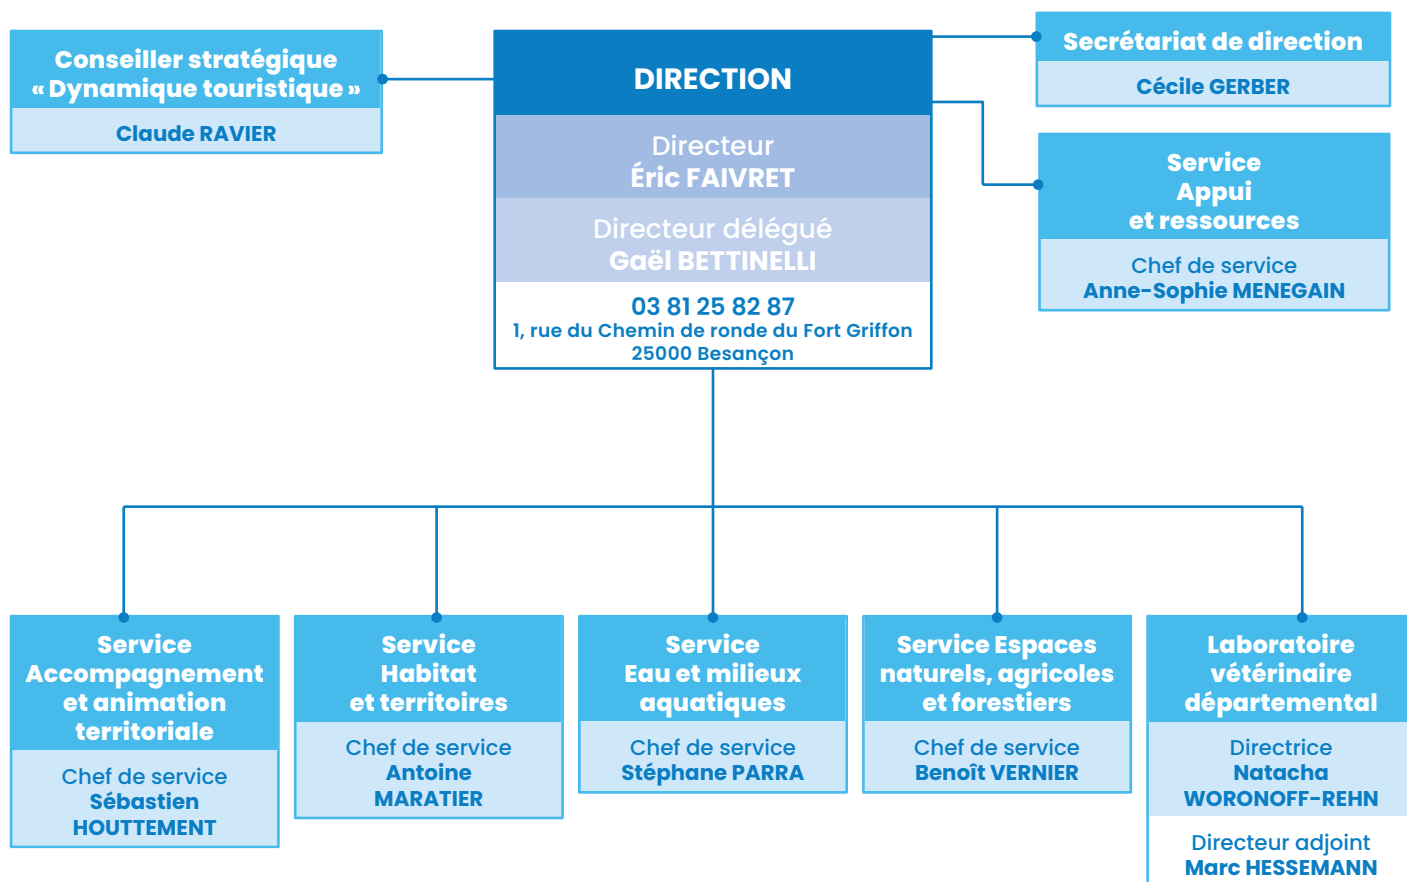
Conseiller stratégique « Dynamique touristique »

Claude RAVIER

DIRECTION

Directeur
Éric FAIVRET

Directeur délégué
Gaël BETTINELLI

03 81 25 82 87
1, rue du Chemin de ronde du Fort Griffon
25000 Besançon

Secrétariat de direction

Cécile GERBER

Service Appui et ressources

Chef de service
Anne-Sophie MENEGAIN

Service Accompagnement et animation territoriale

Chef de service
Sébastien HOUTTEMENT

Service Habitat et territoires

Chef de service
Antoine MARATIER

Service Eau et milieux aquatiques

Chef de service
Stéphane PARRA

Service Espaces naturels, agricoles et forestiers

Chef de service
Benoît VERNIER

Laboratoire vétérinaire départemental

Directrice
Natacha WORONOFF-REHN

Directeur adjoint
Marc HESSEMANN